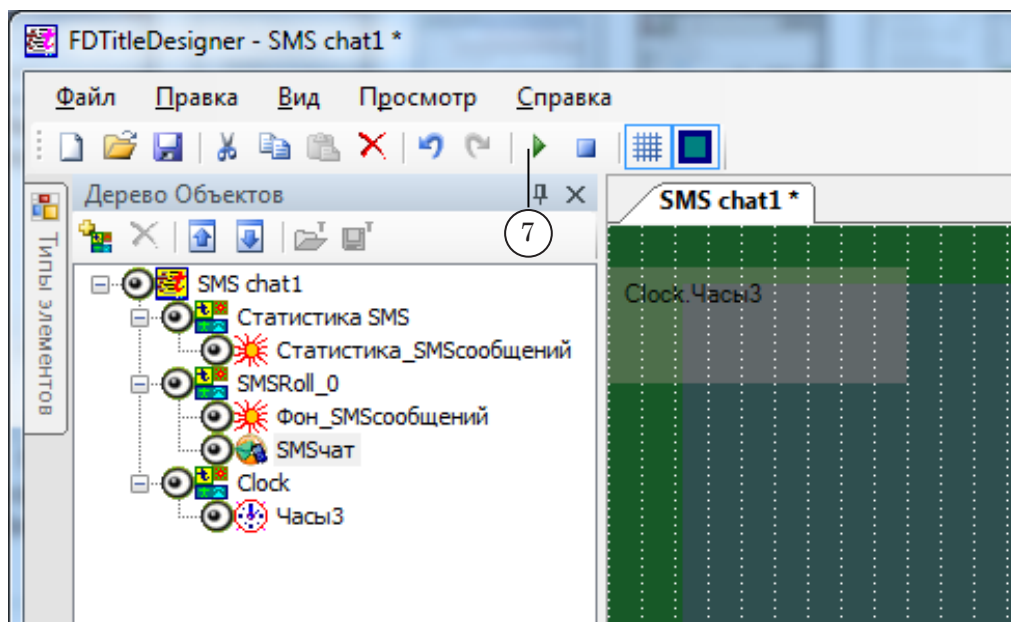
FDTitleDesigner - SMS chat1 *

Файл Правка Вид Просмотр Справка

Типы элементов

Дерево Объектов

7

SMS chat1 *

SMS chat1
Статистика SMS
Статистика_SMSсообщений
SMSRoll_0
Фон_SMSсообщений
SMSчат
Clock
Часы3

Clock.Часы3